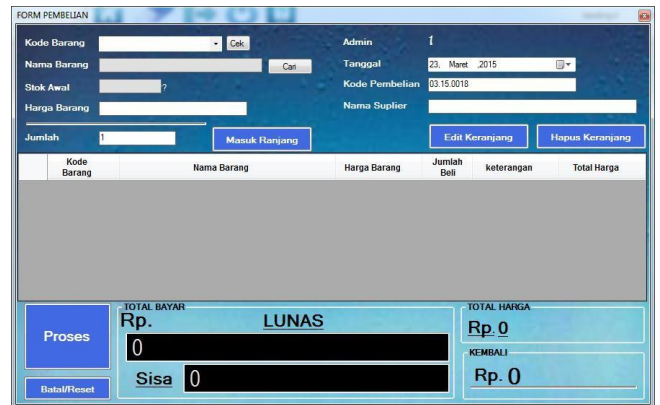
FORM PEMBELIAN

Kode Barang
Cek
Nama Barang
Cari
Stok Awal
?
Harga Barang
Jumlah
1
Masuk Ranjang

Admin
1
Tanggal
23, Maret ,2015
Kode Pembelian
03.15.0018
Nama Suplier
Edit Keranjang
Hapus Keranjang

| Kode Barang | Nama Barang | Harga Barang | Jumlah Beli | keterangan | Total Harga |
|---|---|---|---|---|---|

Proses
Batal/Reset

TOTAL BAYAR
Rp.
LUNAS
0
Sisa
0

TOTAL HARGA
Rp. 0
KEMBALI
Rp. 0